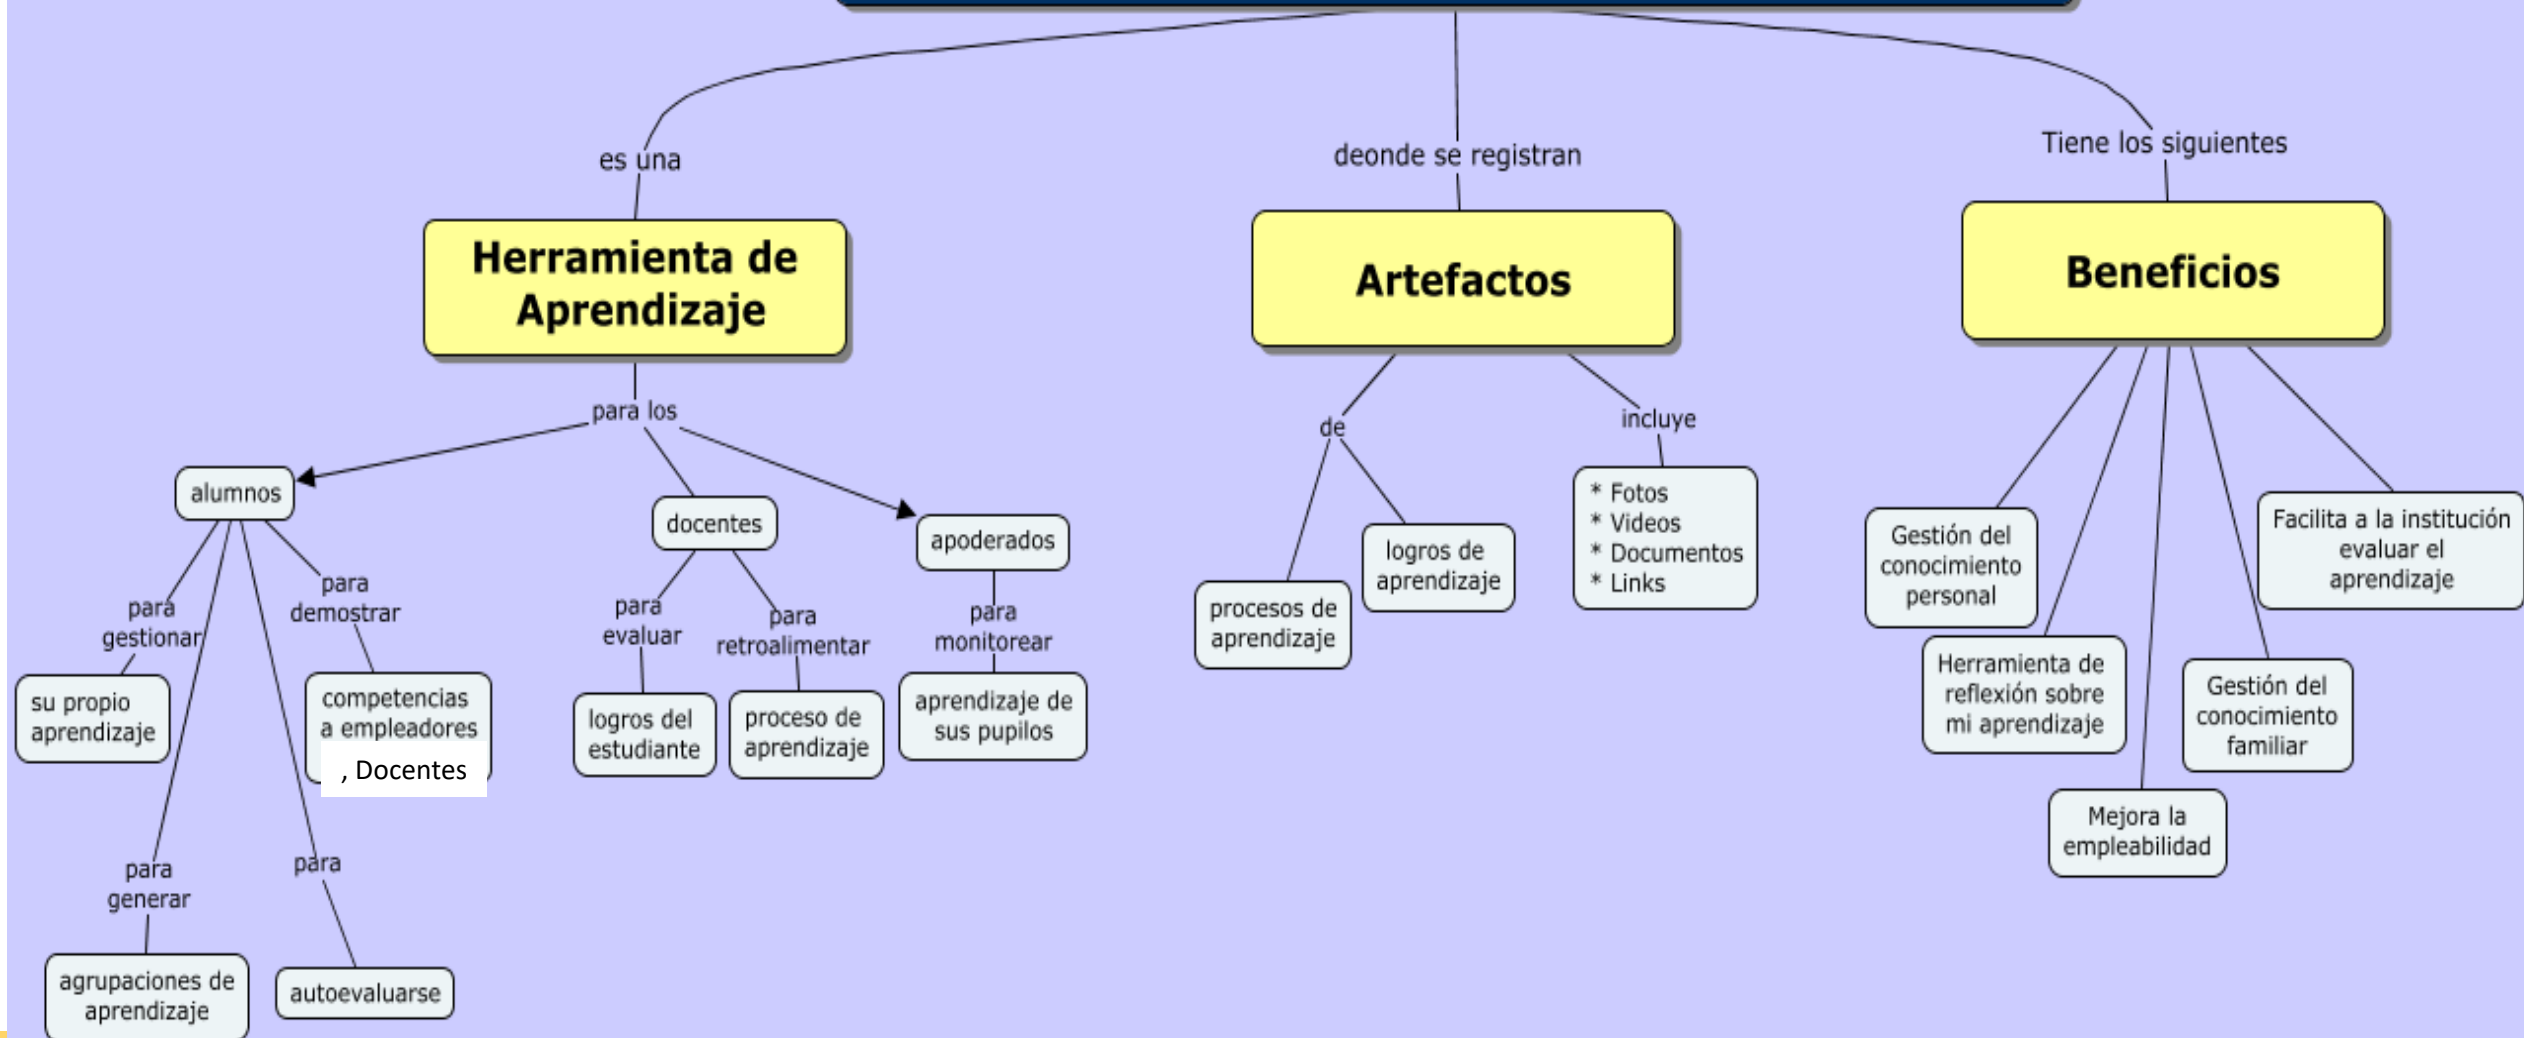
es una

deonde se registran

Tiene los siguientes

Herramienta de Aprendizaje

Artefactos

Beneficios

para los

alumnos

para gestionar

su propio aprendizaje

para demostrar

competencias a empleadores

, Docentes

para generar

agrupaciones de aprendizaje

para

autoevaluarse

docentes

para evaluar

logros del estudiante

para retroalimentar

proceso de aprendizaje

apoderados

para monitorear

aprendizaje de sus pupilos

de

procesos de aprendizaje

logros de aprendizaje

incluye

* Fotos
* Videos
* Documentos
* Links

Gestión del conocimiento personal

Herramienta de reflexión sobre mi aprendizaje

Mejora la empleabilidad

Gestión del conocimiento familiar

Facilita a la institución evaluar el aprendizaje